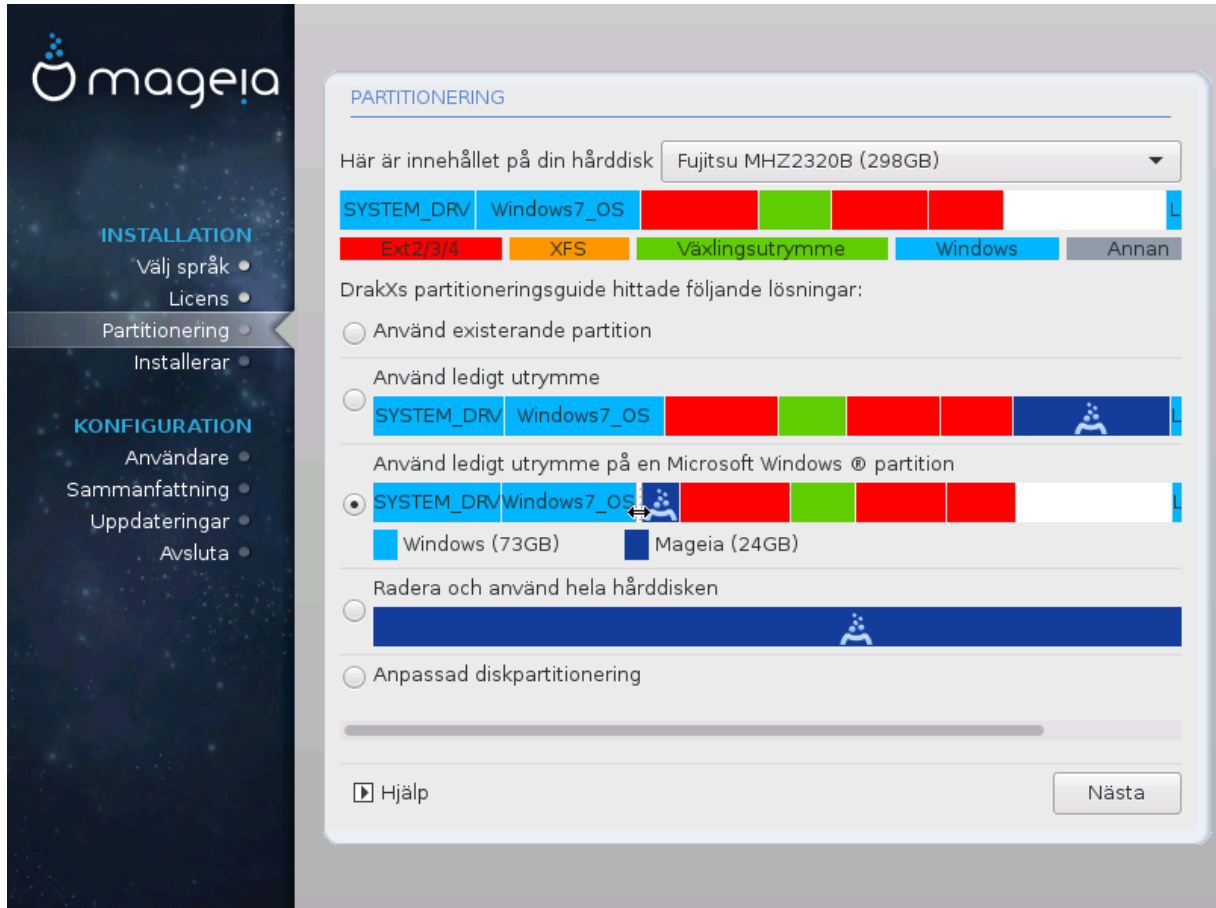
mageia

INSTALLATION
Välj språk
Licens
Partitionering
Installerar

KONFIGURATION
Användare
Sammanfattning
Uppdateringar
Avsluta

PARTITIONERING

Här är innehållet på din hårddisk Fujitsu MHZ2320B (298GB)

SYSTEM_DRV Windows7_OS L

Ext2/3/4 XFS Växlingsutrymme Windows Annan

DrakXs partitioneringsguide hittade följande lösningar:

Använd existerande partition

Använd ledigt utrymme
SYSTEM_DRV Windows7_OS L

Använd ledigt utrymme på en Microsoft Windows ® partition
SYSTEM_DRV Windows7_OS L
Windows (73GB) Mageia (24GB)

Radera och använd hela hårddisken

Anpassad diskpartitionering

Hjälp

Nästa